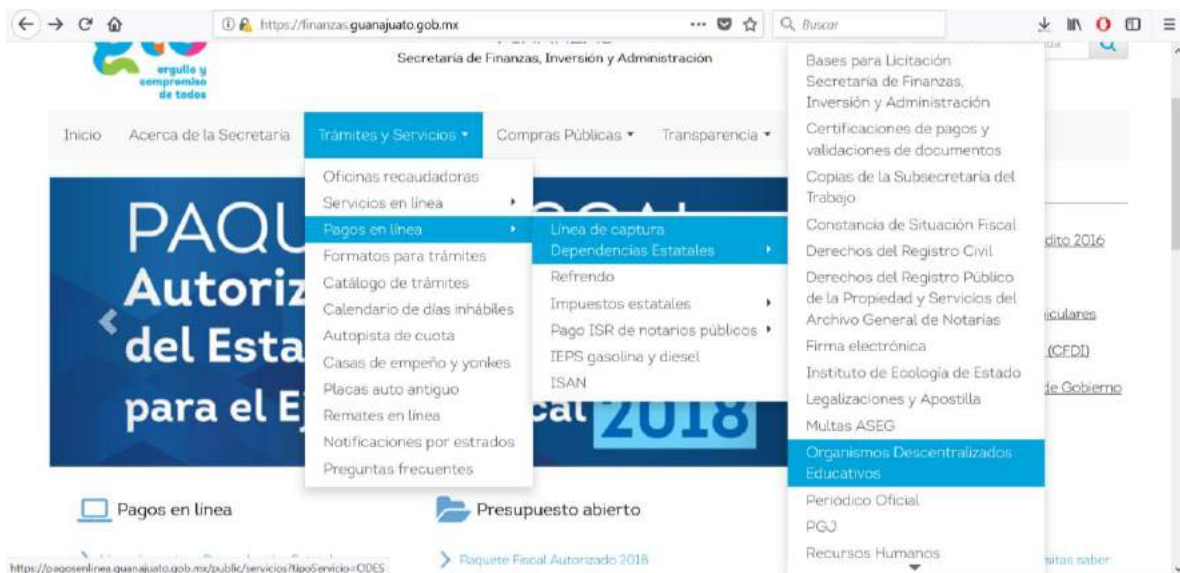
https://finanzas.guanajuato.gob.mx
Buscar

orgullo y compromiso de todos

Secretaría de Finanzas, Inversión y Administración

Inicio Acerca de la Secretaría Trámites y Servicios ▾ Compras Públicas ▾ Transparencia ▾

Oficinas recaudadoras
Servicios en línea
Pagos en línea
Formatos para trámites
Catálogo de trámites
Calendario de días inhábiles
Autopista de cuota
Casas de empeño y yonkes
Placas auto antiguo
Remates en línea
Notificaciones por estrados
Preguntas frecuentes

Línea de captura
Dependencias Estatales
Refrendo
Impuestos estatales
Pago ISR de notarios públicos
IEPS gasolina y diesel
ISAN

Bases para Licitación Secretaría de Finanzas, Inversión y Administración
Certificaciones de pagos y validaciones de documentos
Copias de la Subsecretaría del Trabajo
Constancia de Situación Fiscal
Derechos del Registro Civil
Derechos del Registro Público de la Propiedad y Servicios del Archivo General de Notarías
Firma electrónica
Instituto de Ecología de Estado
Legalizaciones y Apostilla
Multas ASEG
Organismos Descentralizados Educativos
Periódico Oficial
PGJ
Recursos Humanos

PAQU
Autoriz
del Esta
para el E
cal 2018

dito 2016
iculares
(CFDI)
de Gobierno

Pagos en línea
Presupuesto abierto
Paquete Fiscal Autorizado 2018
sitas saber

https://pagosenlinea.guanajuato.gob.mx/public/servicios?tipoServicio=ODES